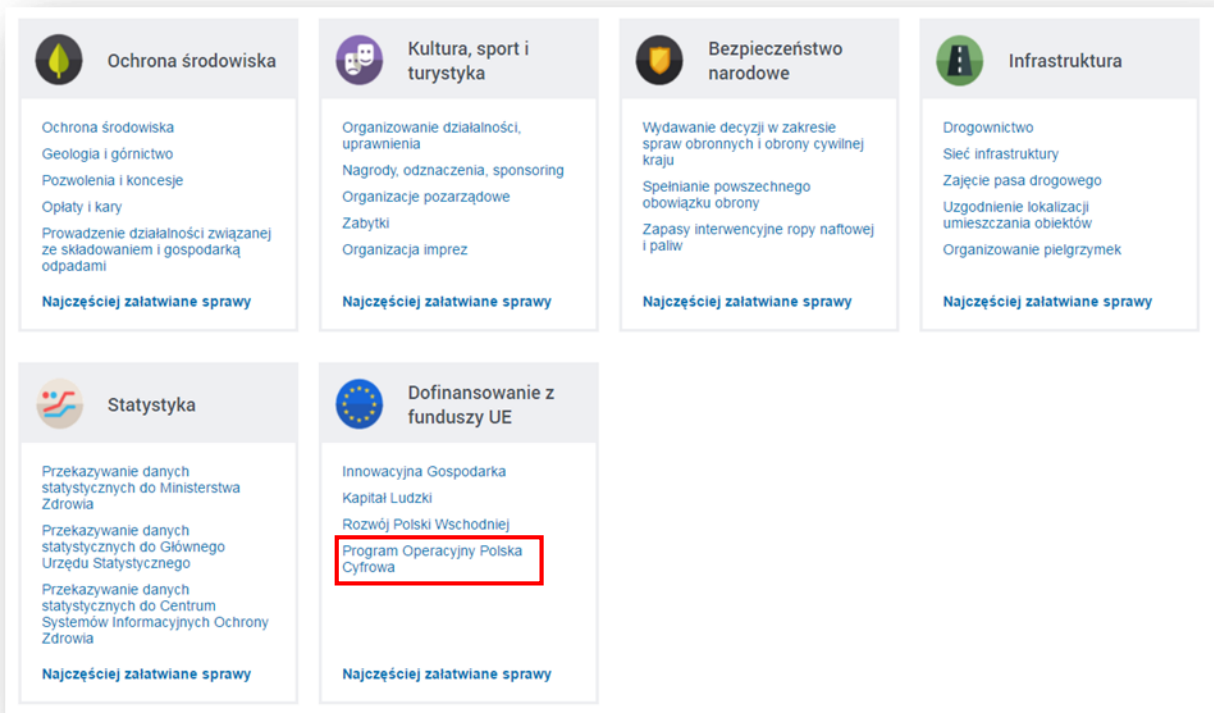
Ochrona środowiska

Ochrona środowiska
Geologia i górnictwo
Pozwolenia i koncesje
Opłaty i kary
Prowadzenie działalności związanej ze składowaniem i gospodarką odpadami

Najczęściej załatwiane sprawy

Kultura, sport i turystyka

Organizowanie działalności, uprawnienia
Nagrody, odznaczenia, sponsoring
Organizacje pozarządowe
Zabytki
Organizacja imprez

Najczęściej załatwiane sprawy

Bezpieczeństwo narodowe

Wydawanie decyzji w zakresie spraw obronnych i obrony cywilnej kraju
Spełnianie powszechnego obowiązku obrony
Zapasy interwencyjne ropy naftowej i paliw

Najczęściej załatwiane sprawy

Infrastruktura

Drogownictwo
Sieć infrastruktury
Zajęcie pasa drogowego
Uzgodnienie lokalizacji umieszczania obiektów
Organizowanie pielgrzymek

Najczęściej załatwiane sprawy

Statystyka

Przekazywanie danych statystycznych do Ministerstwa Zdrowia
Przekazywanie danych statystycznych do Głównego Urzędu Statystycznego
Przekazywanie danych statystycznych do Centrum Systemów Informacyjnych Ochrony Zdrowia

Najczęściej załatwiane sprawy

Dofinansowanie z funduszy UE

Innowacyjna Gospodarka
Kapitał Ludzki
Rozwój Polski Wschodniej
Program Operacyjny Polska Cyfrowa

Najczęściej załatwiane sprawy